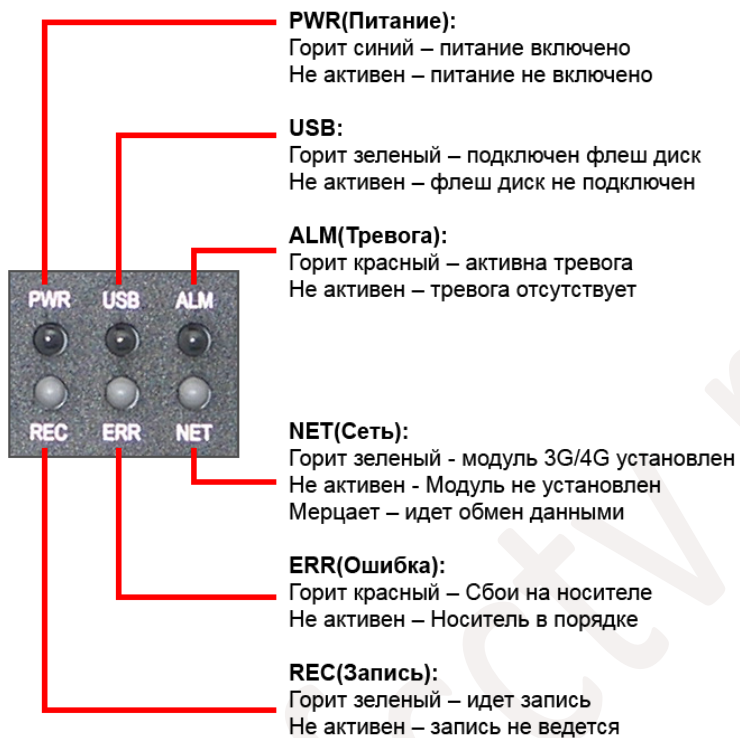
PWR(Питание):
Горит синий – питание включено
Не активен – питание не включено

USB:
Горит зеленый – подключен флеш диск
Не активен – флеш диск не подключен

ALM(Тревога):
Горит красный – активна тревога
Не активен – тревога отсутствует

PWR USB ALM

REC ERR NET

NET(Сеть):
Горит зеленый - модуль 3G/4G установлен
Не активен - Модуль не установлен
Мерцает – идет обмен данными

ERR(Ошибка):
Горит красный – Сбои на носителе
Не активен – Носитель в порядке

REC(Запись):
Горит зеленый – идет запись
Не активен – запись не ведется